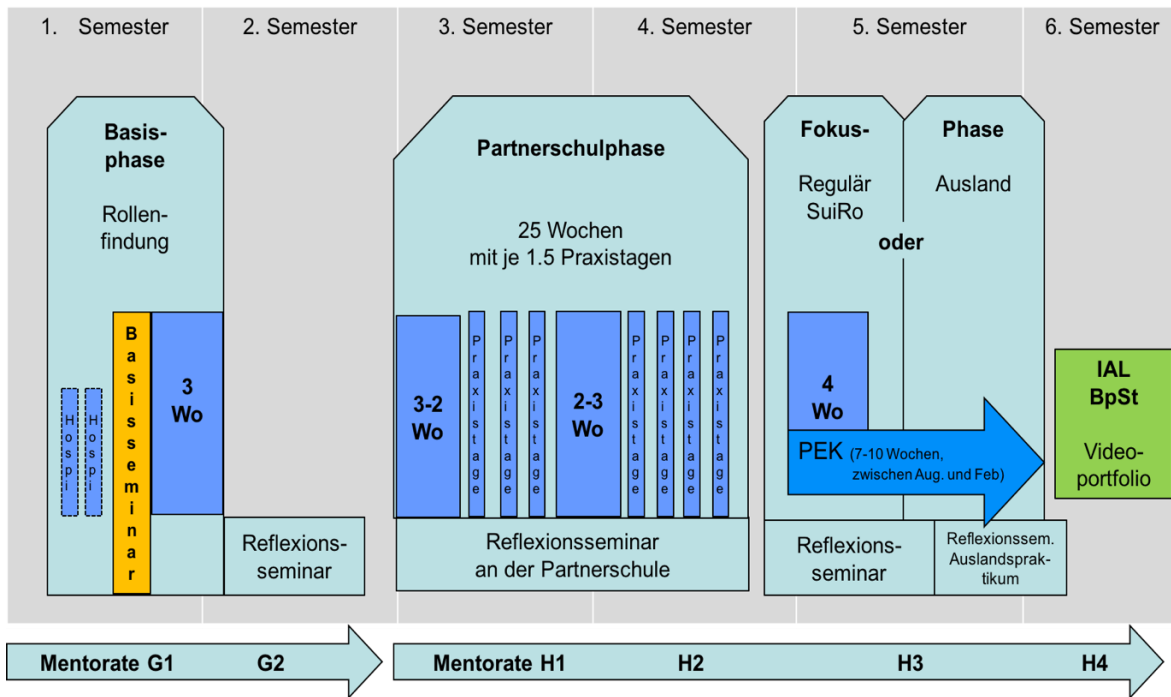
1. Semester

2. Semester

3. Semester

4. Semester

5. Semester

6. Semester

Basisphase

Rollenfindung

Hospi

Hospi

Basisseminar

3 Wo

Reflexionsseminar

Partnerschulphase

25 Wochen mit je 1.5 Praxistagen

3-2 Wo

Praxistage

Praxistage

Praxistage

2-3 Wo

Praxistage

Praxistage

Praxistage

Praxistage

Reflexionsseminar an der Partnerschule

Fokus-

Phase

Regulär SuiRo

oder

Ausland

4 Wo

PEK (7-10 Wochen, zwischen Aug. und Feb)

Reflexionsseminar

Reflexionssem. Auslandspraktikum

IAL BpSt

Videoportfolio

Mentorate G1

G2

Mentorate H1

H2

H3

H4